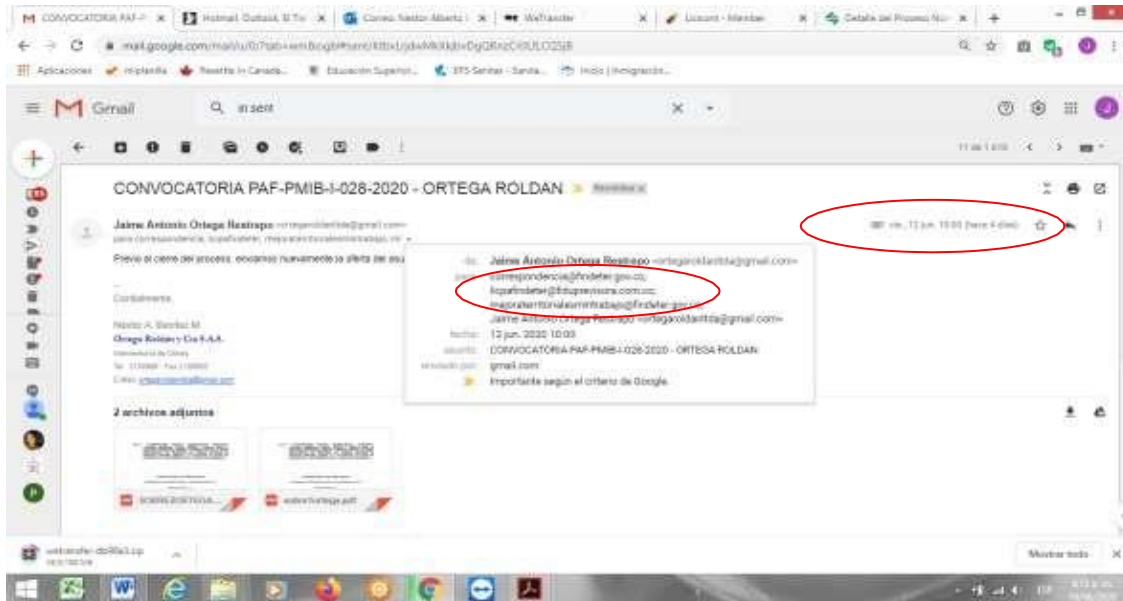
M CONVOCATORIA PAF-P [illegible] | Hotmail, Outlook, El Tie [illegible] | Correo: Néstor Alberto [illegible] | WeTransfer | Licount - Member | Detalle del Proceso No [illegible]

mail.google.com/mail/u/0/?tab=wm&ogbl#sent/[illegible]

Aplicaciones | miplanilla | Resettle in Canada | Educación Superior | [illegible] | Inicio | Inmigración

Gmail

in:sent

CONVOCATORIA PAF-PMIB-I-028-2020 - ORTEGA ROLDAN Recibidos x

Jaime Antonio Ortega Restrepo <ortegaroldanltda@gmail.com>
para correspondencia, lcpafindeter, mejoraterritorialesmintrabajo, mí

vie., 12 jun. 10:03 (hace 4 días)

Previo al cierre del proceso, enviamos nuevamente la oferta del asu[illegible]

Cordialmente,

Néstor A. Benítez M.
Ortega Roldan y Cía S.A.S.
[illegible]

de: Jaime Antonio Ortega Restrepo <ortegaroldanltda@gmail.com>
para: correspondencia@findeter.gov.co,
lcpafindeter@fiduprevisora.com.co,
mejoraterritorialesmintrabajo@findeter.gov.co,
Jaime Antonio Ortega Restrepo <ortegaroldanltda@gmail.com>
fecha: 12 jun. 2020 10:03
asunto: CONVOCATORIA PAF-PMIB-I-028-2020 - ORTEGA ROLDAN
enviado por: gmail.com
Importante según el criterio de Google.

2 archivos adjuntos

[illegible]

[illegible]

wetransfer-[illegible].zip

Mostrar todo